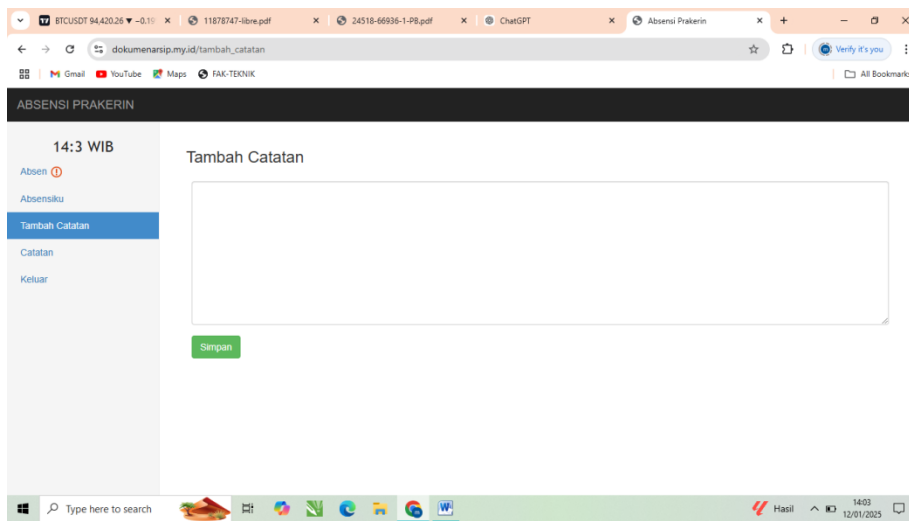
BTCUSDT 94,420.26 ▼ −0.1 ×
11878747-libre.pdf ×
24518-66936-1-PB.pdf ×
ChatGPT ×
Absensi Prakerin ×
+

dokumenarsip.my.id/tambah_catatan
Verify it's you

Gmail YouTube Maps FAK-TEKNIK
All Bookmarks

ABSENSI PRAKERIN

14:3 WIB
Absen
Absensiku
Tambah Catatan
Catatan
Keluar

Tambah Catatan

Simpan

Type here to search
Hasil
14:03
12/01/2025